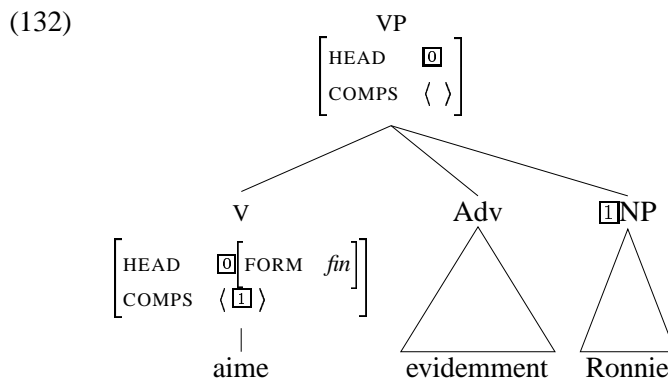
(132)

VP
$\begin{bmatrix} \text{HEAD} & \boxed{0} \\ \text{COMPS} & \langle\ \rangle \end{bmatrix}$

V
$\begin{bmatrix} \text{HEAD} & \boxed{0}\begin{bmatrix} \text{FORM} & \textit{fin} \end{bmatrix} \\ \text{COMPS} & \langle \boxed{1} \rangle \end{bmatrix}$

aime

Adv

evidemment

$\boxed{1}$NP

Ronnie